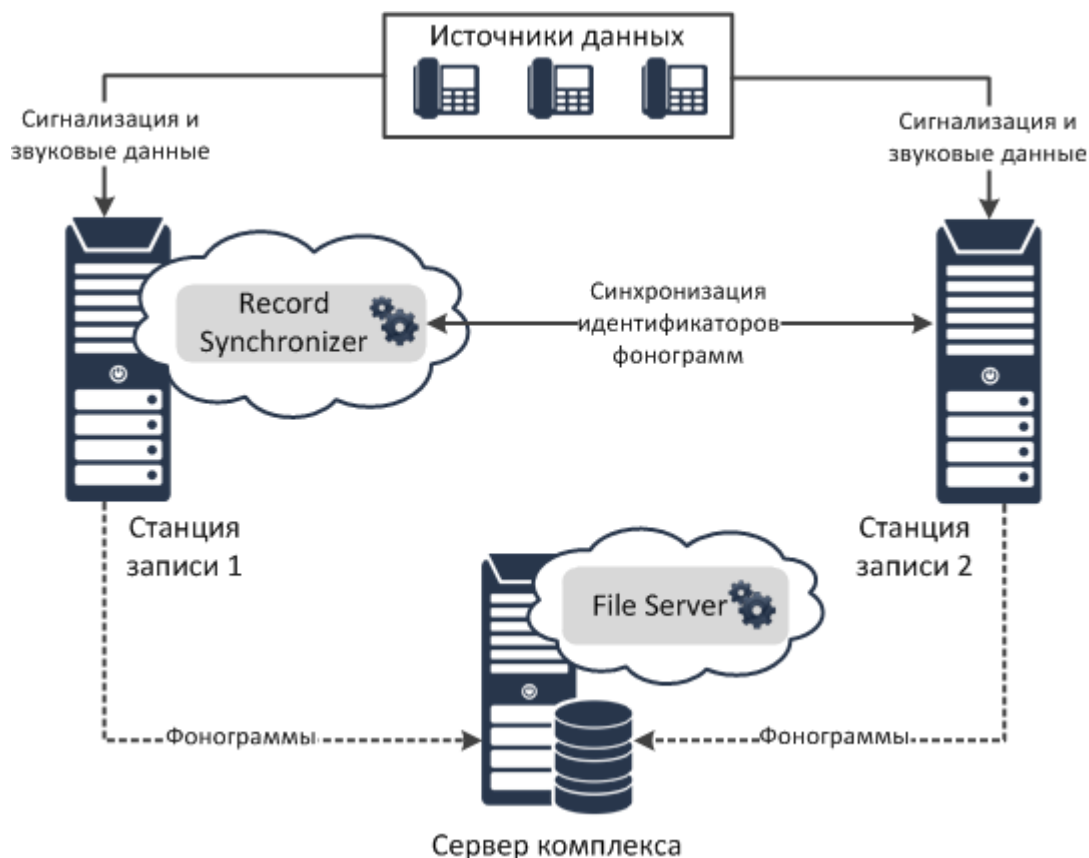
Источники данных

Сигнализация и звуковые данные

Сигнализация и звуковые данные

Record Synchronizer

Синхронизация идентификаторов фонограмм

Станция записи 1

Станция записи 2

File Server

Фонограммы

Фонограммы

Сервер комплекса